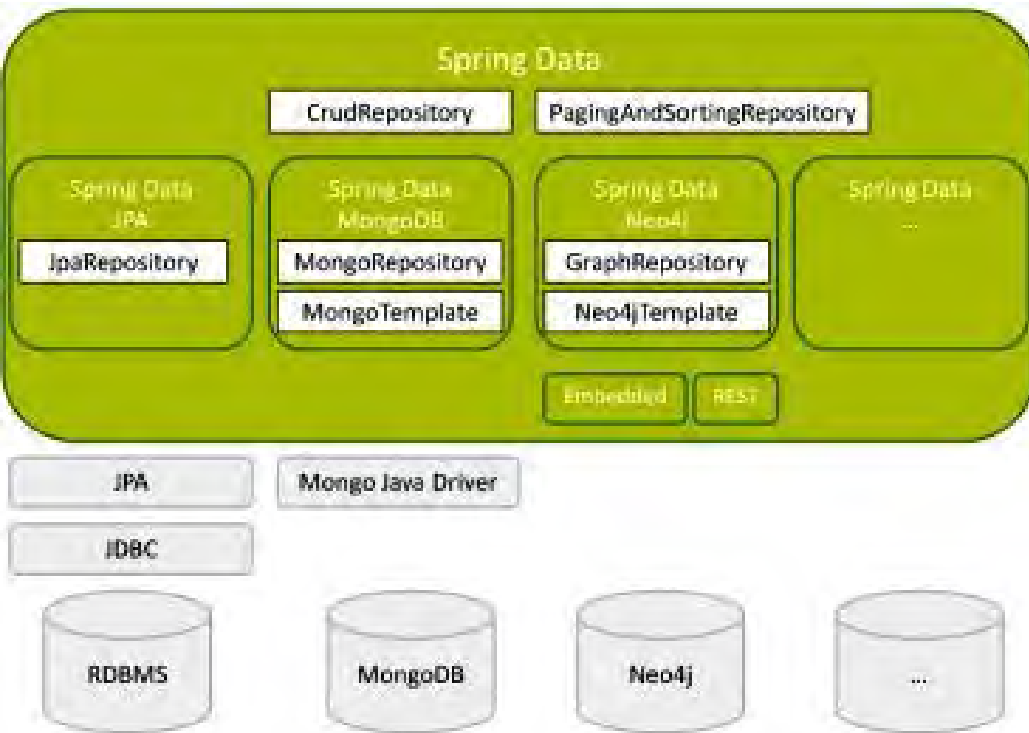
Spring Data

CrudRepository

PagingAndSortingRepository

Spring Data JPA

JpaRepository

Spring Data MongoDB

MongoRepository

MongoTemplate

Spring Data Neo4j

GraphRepository

Neo4jTemplate

Spring Data ...

Embedded

REST

JPA

Mongo Java Driver

JDBC

RDBMS

MongoDB

Neo4j

...